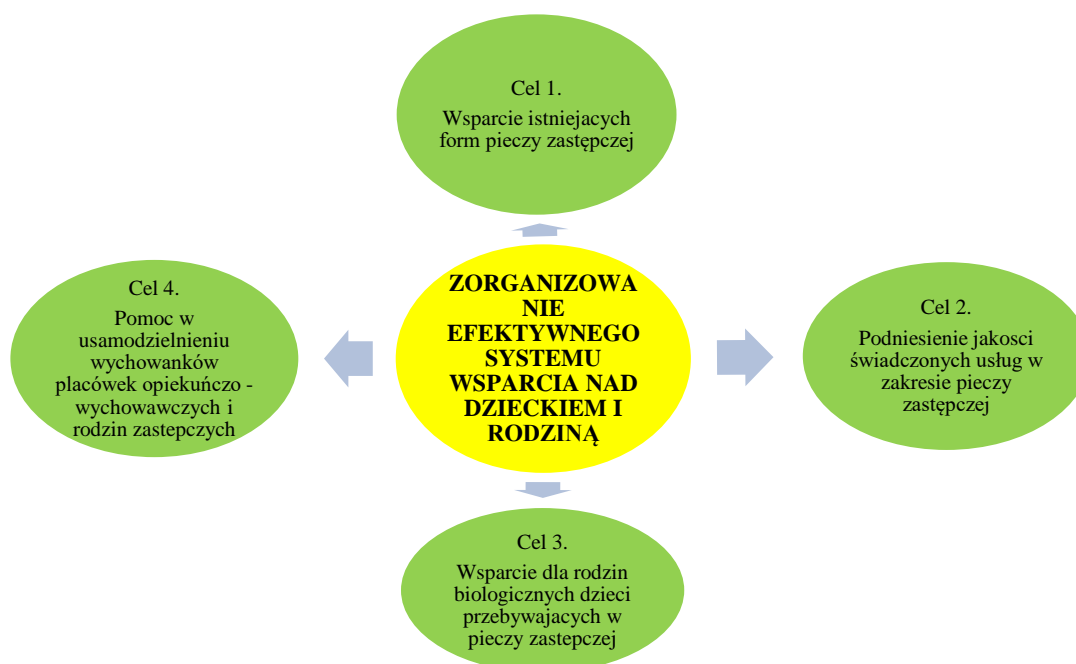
Cel 1.

Wsparcie istniejacych form pieczy zastępczej

ZORGANIZOWANIE EFEKTYWNEGO SYSTEMU WSPARCIA NAD DZIECKIEM I RODZINĄ

Cel 4.

Pomoc w usamodzielnieniu wychowanków placówek opiekuńczo - wychowawczych i rodzin zastepczych

Cel 2.

Podniesienie jakosci świadczonych usług w zakresie pieczy zastępczej

Cel 3.

Wsparcie dla rodzin biologicznych dzieci przebywajacych w pieczy zastepczej